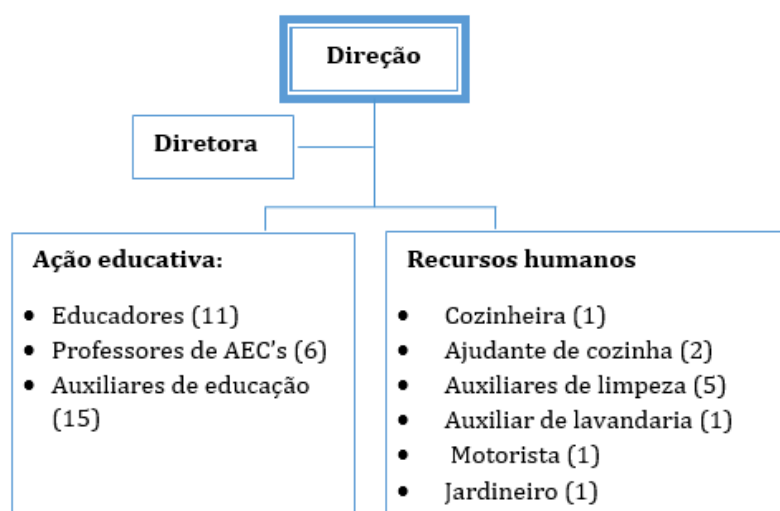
Direção

Diretora

Ação educativa:

- Educadores (11)
- Professores de AEC's (6)
- Auxiliares de educação (15)

Recursos humanos

- Cozinheira (1)
- Ajudante de cozinha (2)
- Auxiliares de limpeza (5)
- Auxiliar de lavandaria (1)
- Motorista (1)
- Jardineiro (1)